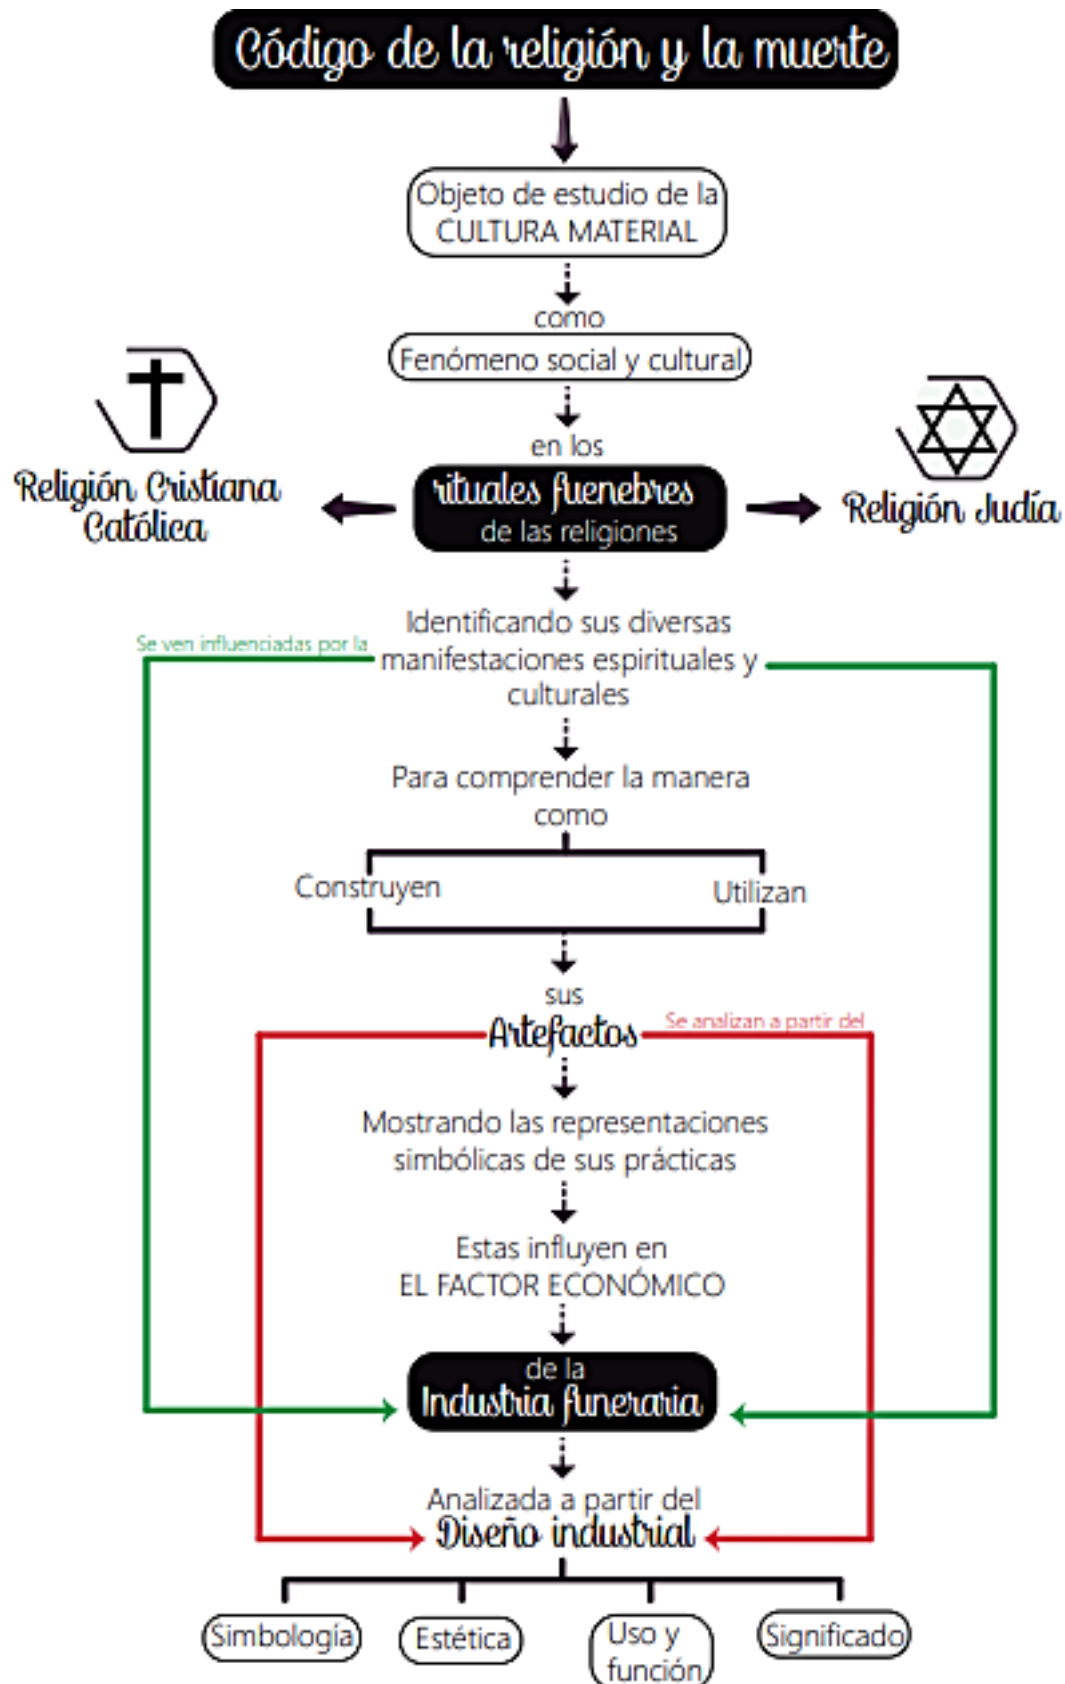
Código de la religión y la muerte

Objeto de estudio de la CULTURA MATERIAL

como

Fenómeno social y cultural

en los

Religión Cristiana Católica

rituales fuenebres de las religiones

Religión Judía

Se ven influenciadas por la

Identificando sus diversas manifestaciones espirituales y culturales

Para comprender la manera como

Construyen

Utilizan

sus

Artefactos

Se analizan a partir del

Mostrando las representaciones simbólicas de sus prácticas

Estas influyen en EL FACTOR ECONÓMICO

de la Industria funeraria

Analizada a partir del Diseño industrial

Simbología

Estética

Uso y función

Significado